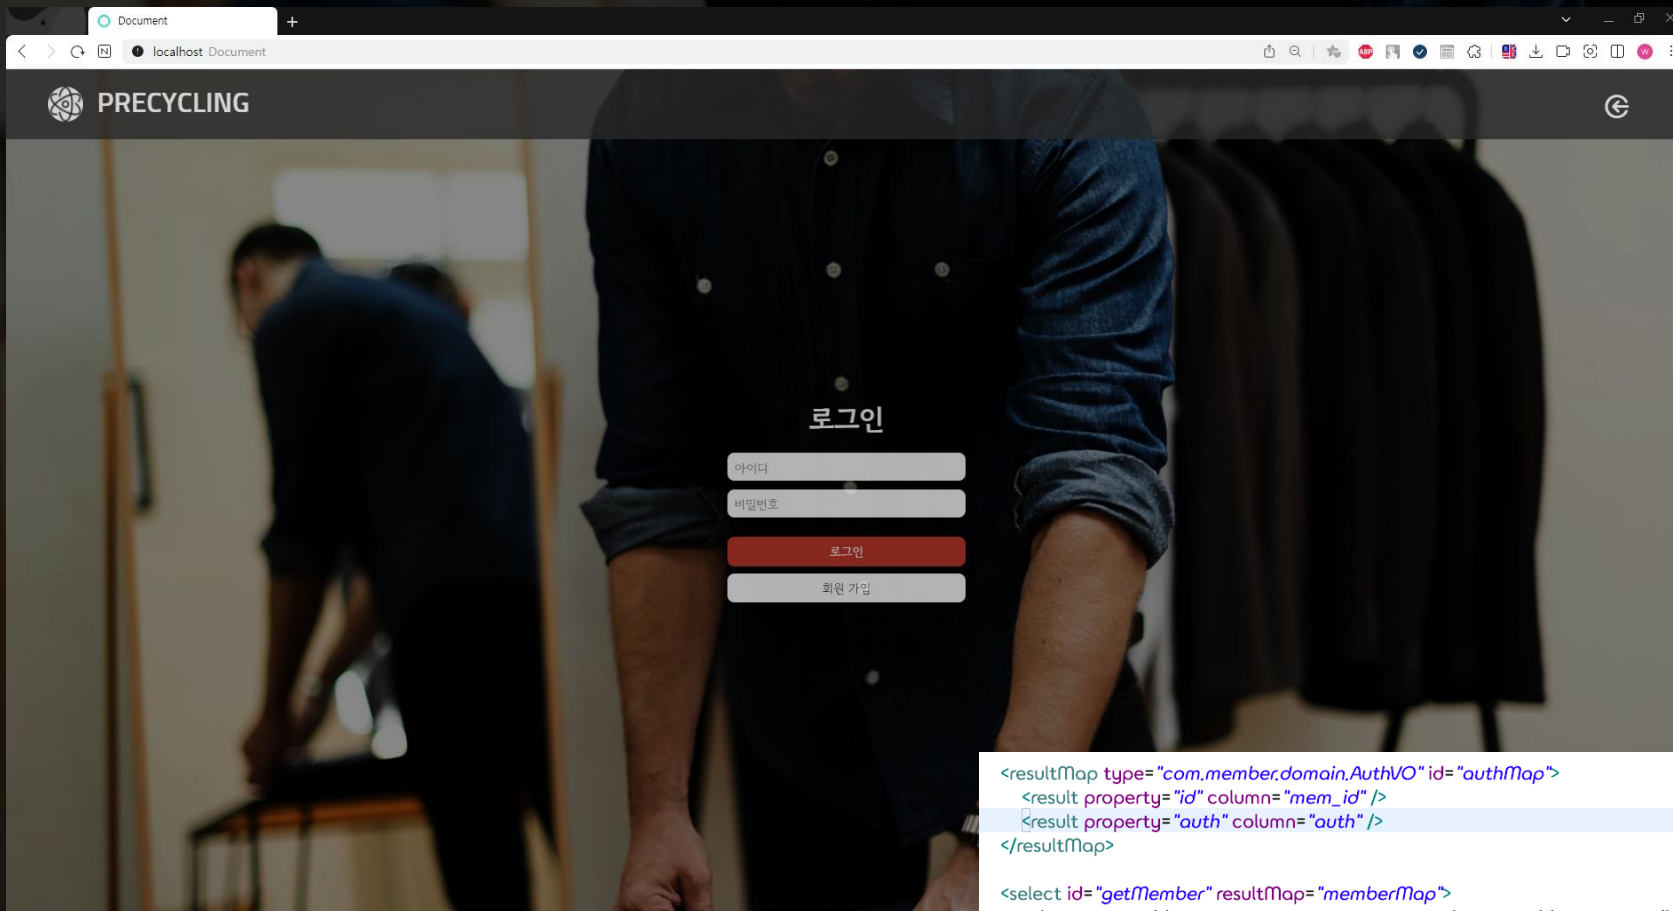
Document
+
localhost Document
PRECYCLING
로그인
아이디
비밀번호
로그인
회원 가입
<resultMap type="com.member.domain.AuthVO" id="authMap">
<result property="id" column="mem_id" />
<result property="auth" column="auth" />
</resultMap>

<select id="getMember" resultMap="memberMap">